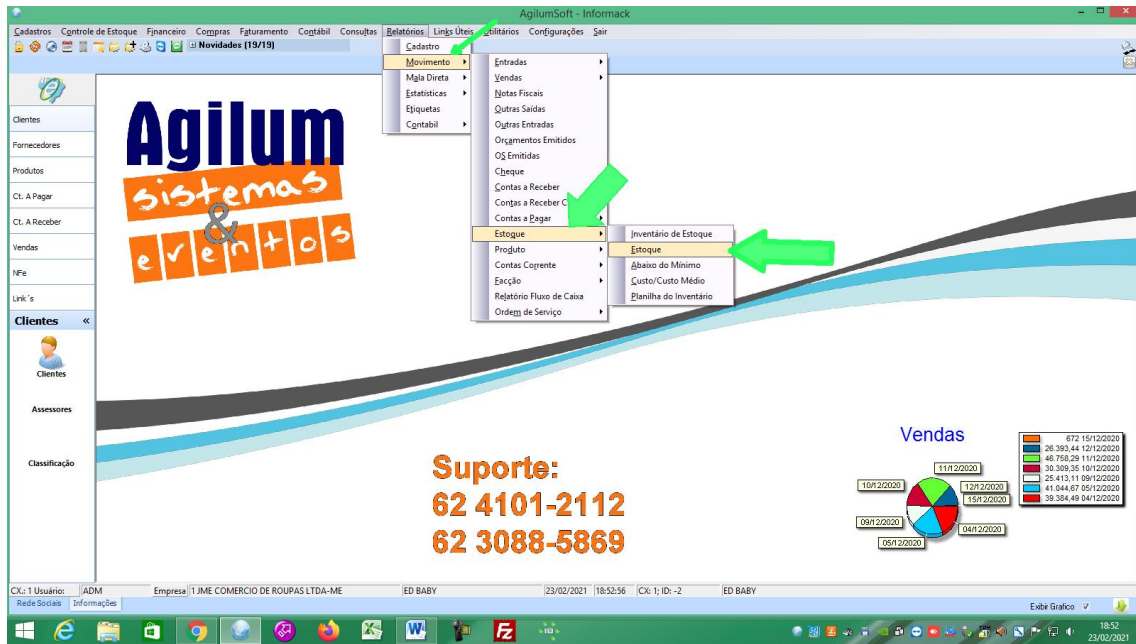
AgilumSoft - Informack

Cadastros Controle de Estoque Financeiro Compras Faturamento Contábil Consultas Relatórios Links Úteis Utilitários Configurações Sair

Novidades (19/19)

Cadastro
Movimento
Mala Direta
Estatísticas
Etiquetas
Contabil

Entradas
Vendas
Notas Fiscais
Outras Saídas
Outras Entradas
Orçamentos Emitidos
OS Emitidas
Cheque
Contas a Receber
Contas a Receber C
Contas a Pagar
Estoque
Produto
Contas Corrente
Facção
Relatório Fluxo de Caixa
Ordem de Serviço

Inventário de Estoque
Estoque
Abaixo do Mínimo
Custo/Custo Médio
Planilha do Inventário

Clientes
Fornecedores
Produtos
Ct. A Pagar
Ct. A Receber
Vendas
NFe
Link´s
Clientes «
Clientes
Assessores
Classificação

Agilum
sistemas
&
eventos

Suporte:
62 4101-2112
62 3088-5869

Vendas

| | |
|---|---|
| | 672 15/12/2020 |
| | 26.393,44 12/12/2020 |
| | 46.758,29 11/12/2020 |
| | 30.309,35 10/12/2020 |
| | 25.413,11 09/12/2020 |
| | 41.044,67 05/12/2020 |
| | 39.384,49 04/12/2020 |

11/12/2020
12/12/2020
10/12/2020
15/12/2020
09/12/2020
04/12/2020
05/12/2020

CX.: 1 Usuário: ADM Empresa 1 JME COMERCIO DE ROUPAS LTDA-ME ED BABY 23/02/2021 18:52:56 CX: 1; ID: -2 ED BABY
Rede Sociais Informações
Exibir Grafico

18:52
23/02/2021